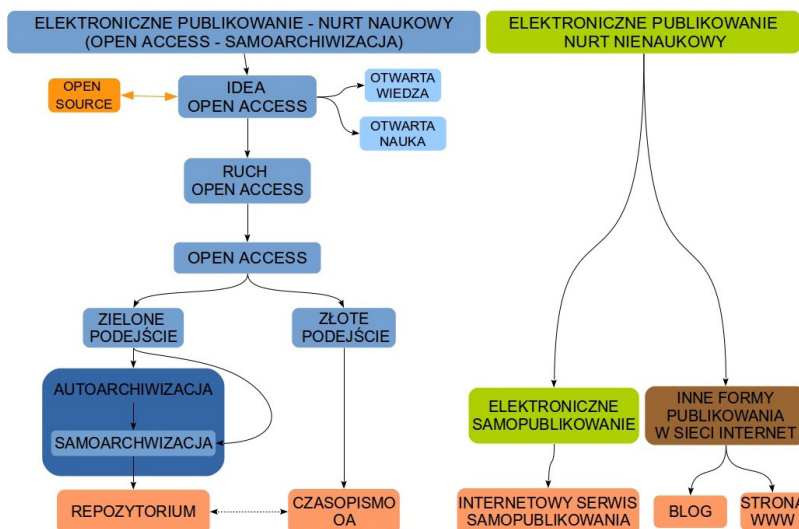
ELEKTRONICZNE PUBLIKOWANIE - NURT NAUKOWY (OPEN ACCESS - SAMOARCHIWIZACJA)

ELEKTRONICZNE PUBLIKOWANIE NURT NIENAUKOWY

OPEN SOURCE

IDEA OPEN ACCESS

OTWARTA WIEDZA

OTWARTA NAUKA

RUCH OPEN ACCESS

OPEN ACCESS

ZIELONE PODEJŚCIE

ZŁOTE PODEJŚCIE

AUTOARCHIWIZACJA

SAMOARCHWIZACJA

REPOZYTORIUM

CZASOPISMO OA

ELEKTRONICZNE SAMOPUBLIKOWANIE

INNE FORMY PUBLIKOWANIA W SIECI INTERNET

INTERNETOWY SERWIS SAMOPUBLIKOWANIA

BLOG

STRONA WWW